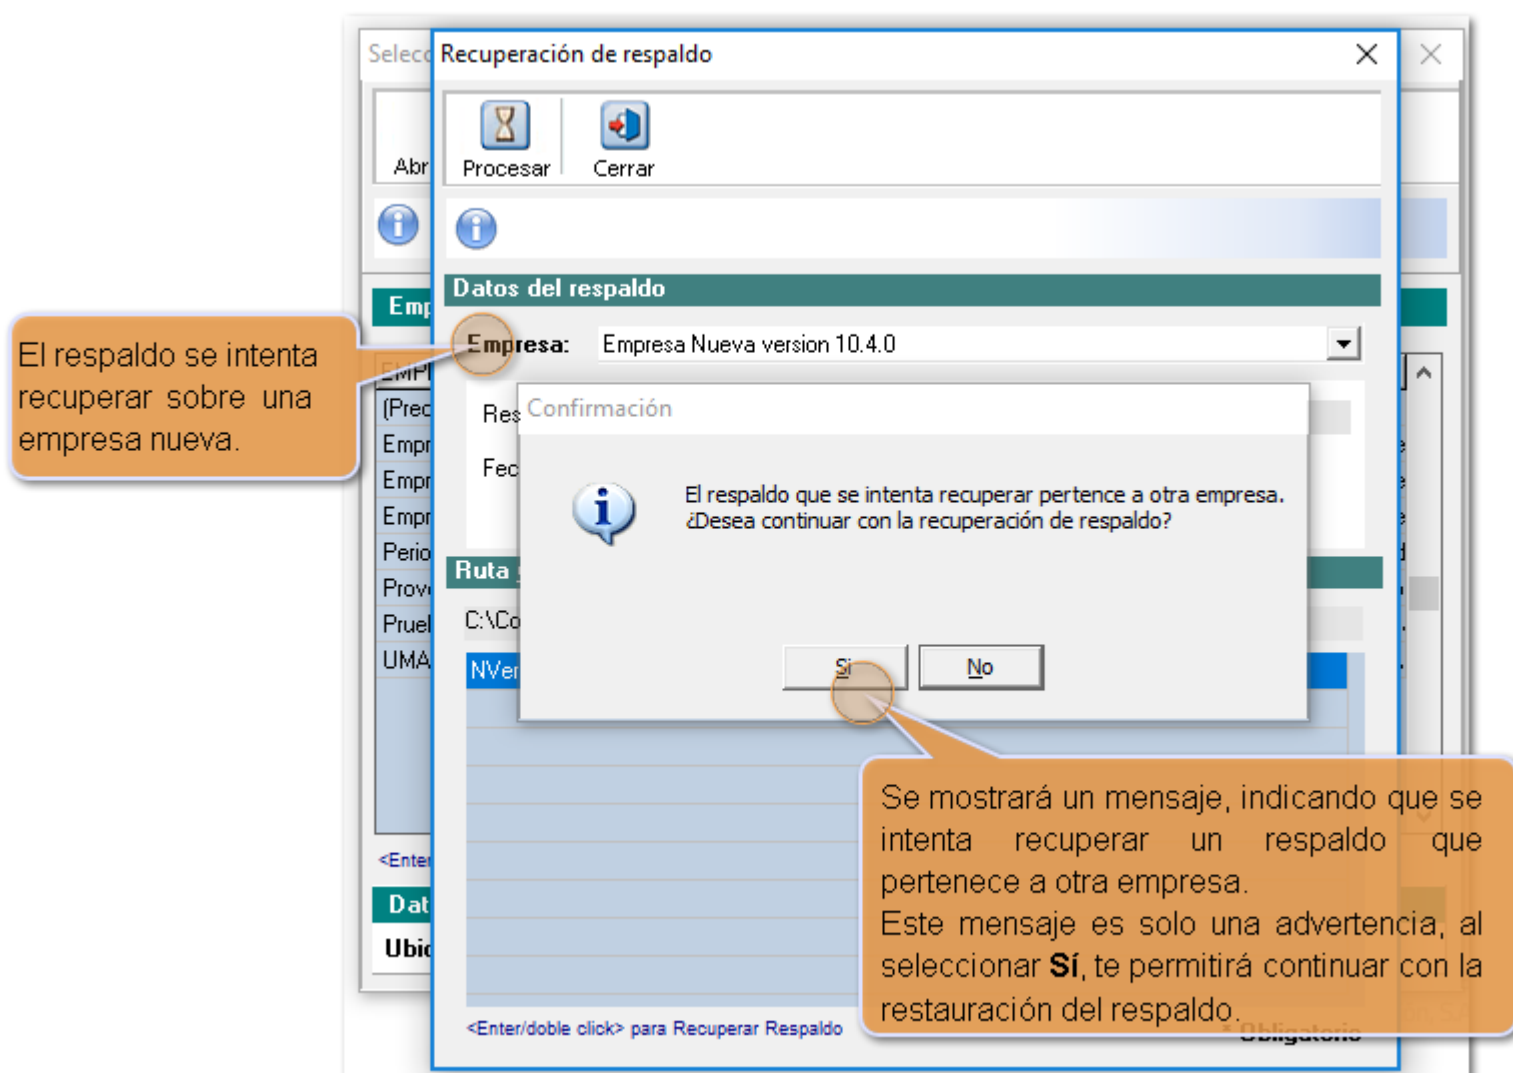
Selecc

Abr

Emp

EMPI

(Prec

Empr

Empr

Empr

Perio

Prov

Pruel

UMA

<Enter

Dat

Ubic

Recuperación de respaldo

Procesar

Cerrar

Datos del respaldo

Empresa:

Empresa Nueva version 10.4.0

Res

Fec

Ruta

C:\Co

NVer

<Enter/doble click> para Recuperar Respaldo

* Obligatorio

Confirmación

El respaldo que se intenta recuperar pertence a otra empresa.
¿Desea continuar con la recuperación de respaldo?

Sí

No

El respaldo se intenta recuperar sobre una empresa nueva.

Se mostrará un mensaje, indicando que se intenta recuperar un respaldo que pertenece a otra empresa.
Este mensaje es solo una advertencia, al seleccionar **Sí**, te permitirá continuar con la restauración del respaldo.